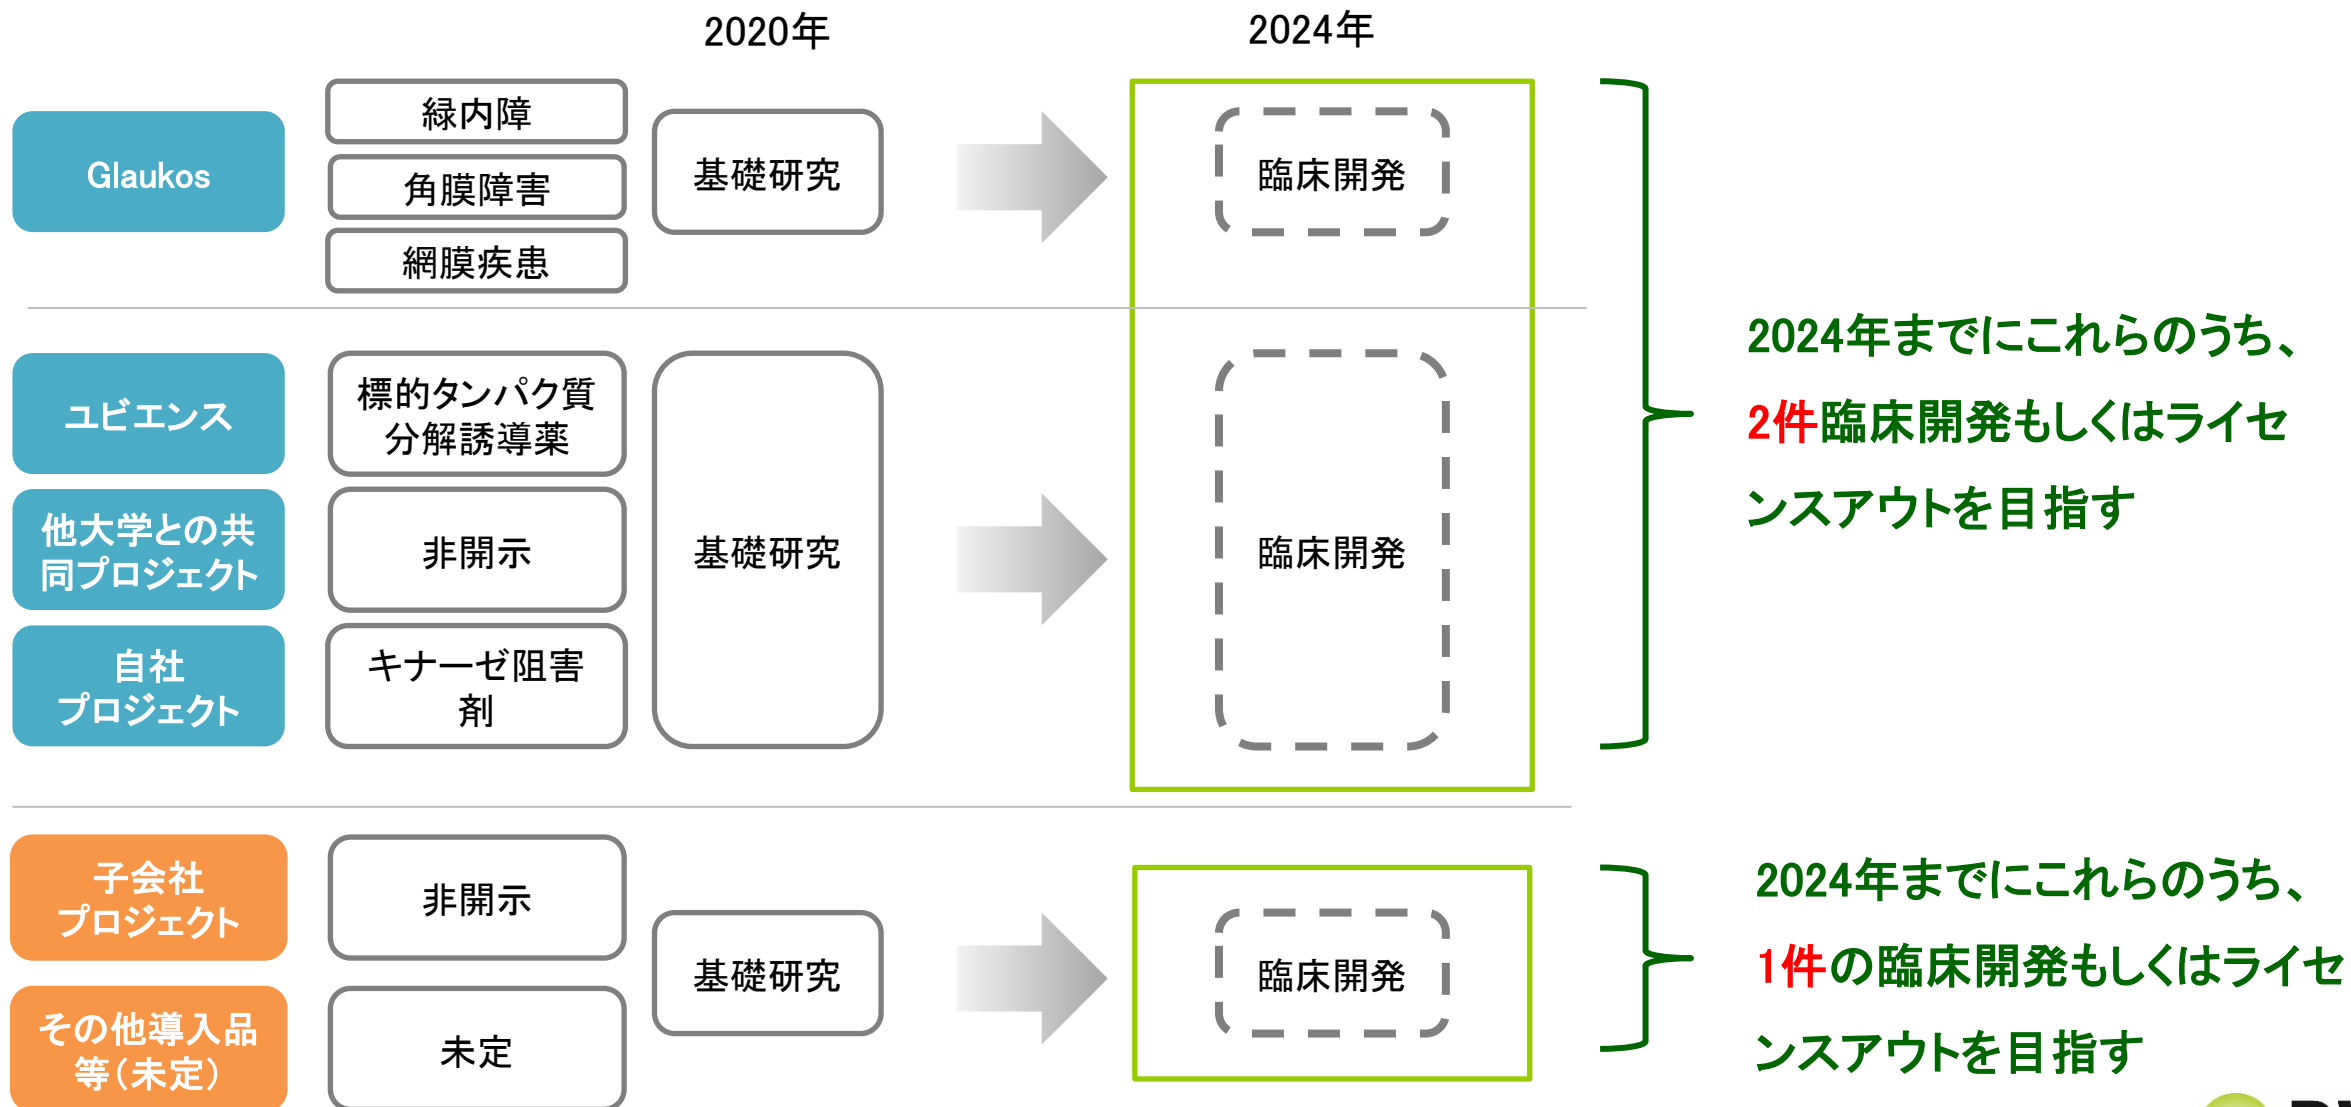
2020年

2024年

Glaukos

緑内障

角膜障害

網膜疾患

基礎研究

臨床開発

ユビエンス

標的タンパク質分解誘導薬

他大学との共同プロジェクト

非開示

自社プロジェクト

キナーゼ阻害剤

基礎研究

臨床開発

2024年までにこれらのうち、2件臨床開発もしくはライセンスアウトを目指す

子会社プロジェクト

非開示

その他導入品等（未定）

未定

基礎研究

臨床開発

2024年までにこれらのうち、1件の臨床開発もしくはライセンスアウトを目指す